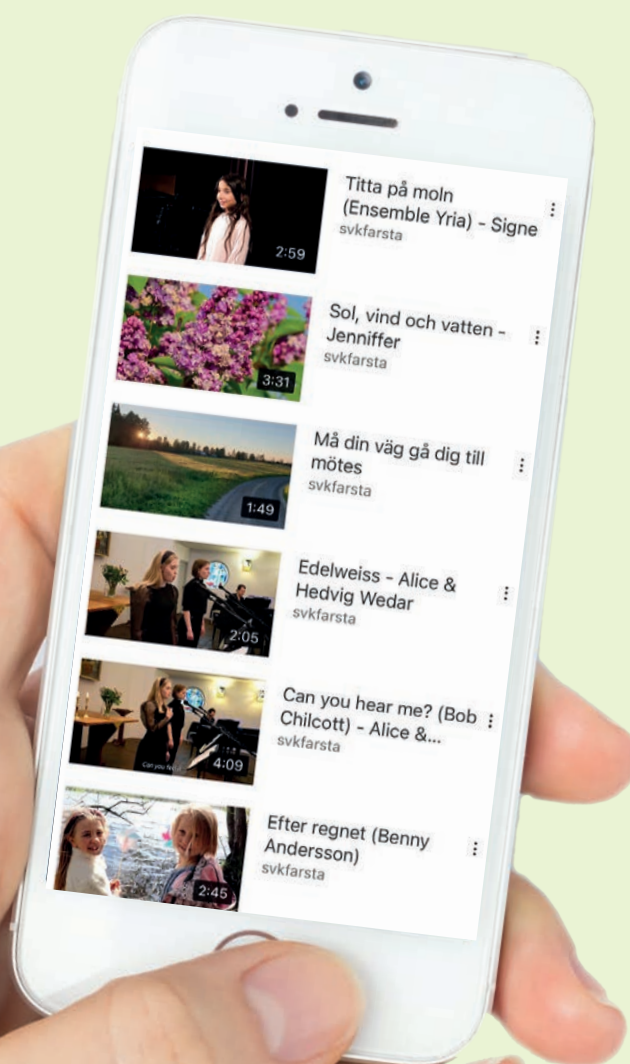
2:59
Titta på moln (Ensemble Yria) - Signe
svkfarsta

3:31
Sol, vind och vatten - Jenniffer
svkfarsta

1:49
Må din väg gå dig till mötes
svkfarsta

2:05
Edelweiss - Alice & Hedvig Wedar
svkfarsta

Can you hear me?
4:09
Can you hear me? (Bob Chilcott) - Alice &...
svkfarsta

2:45
Efter regnet (Benny Andersson)
svkfarsta